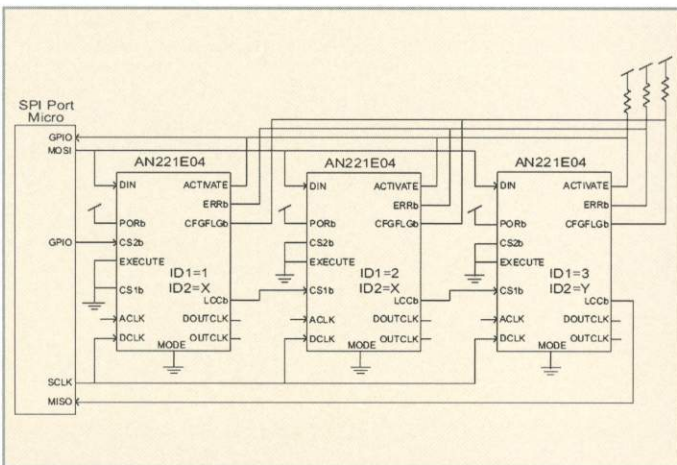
SPI Port
Micro
GPIO
MOSI
GPIO
SCLK
MISO

AN221E04
DIN
PORb
CS2b
EXECUTE
CS1b
ACLK
DCLK
ACTIVATE
ERRb
CFGFLGb
ID1=1
ID2=X
LCCb
DOUTCLK
OUTCLK
MODE

AN221E04
DIN
PORb
CS2b
EXECUTE
CS1b
ACLK
DCLK
ACTIVATE
ERRb
CFGFLGb
ID1=2
ID2=X
LCCb
DOUTCLK
OUTCLK
MODE

AN221E04
DIN
PORb
CS2b
EXECUTE
CS1b
ACLK
DCLK
ACTIVATE
ERRb
CFGFLGb
ID1=3
ID2=Y
LCCb
DOUTCLK
OUTCLK
MODE